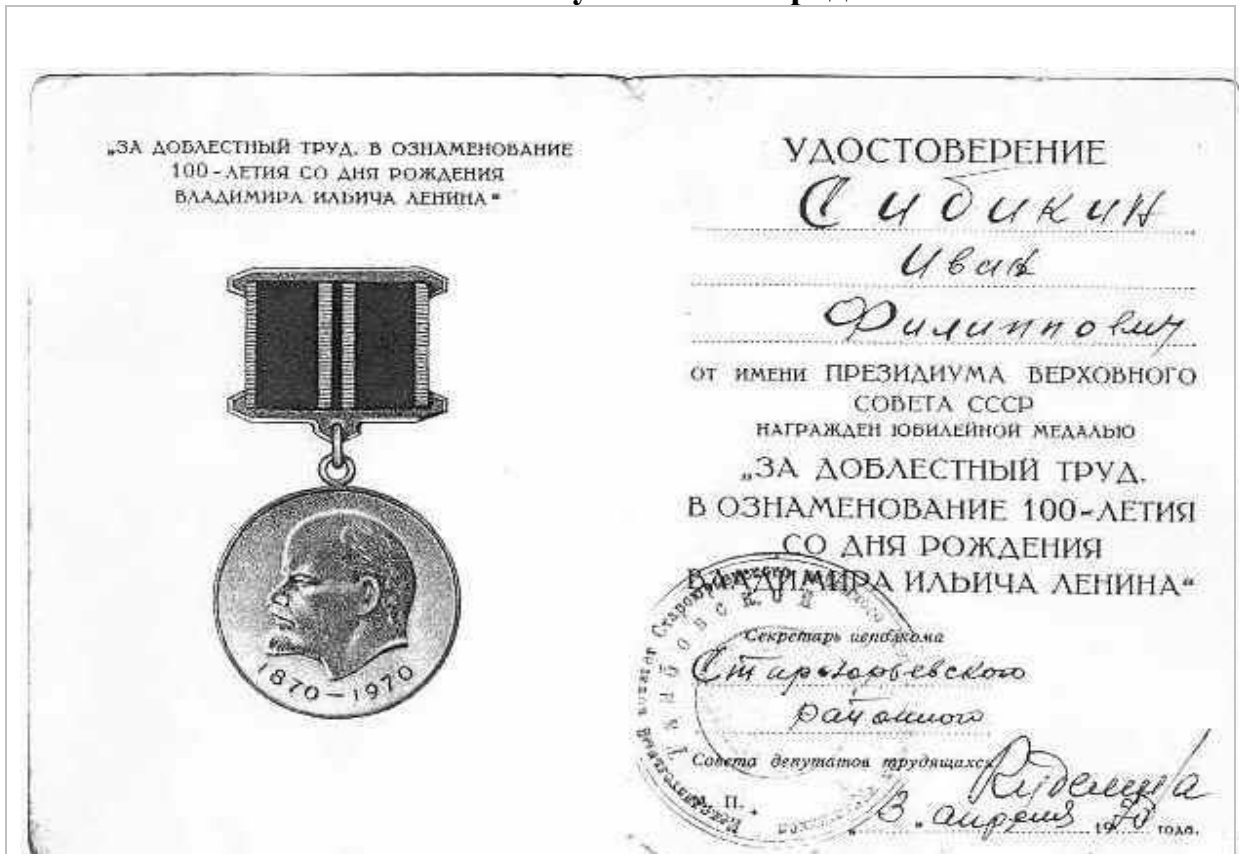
„ЗА ДОБЛЕСТНЫЙ ТРУД. В ОЗНАМЕНОВАНИЕ 100-ЛЕТИЯ СО ДНЯ РОЖДЕНИЯ ВЛАДИМИРА ИЛЬИЧА ЛЕНИНА"

1870–1970

УДОСТОВЕРЕНИЕ

Сидикин

Иван

Филиппович

ОТ ИМЕНИ ПРЕЗИДИУМА ВЕРХОВНОГО СОВЕТА СССР НАГРАЖДЕН ЮБИЛЕЙНОЙ МЕДАЛЬЮ

„ЗА ДОБЛЕСТНЫЙ ТРУД. В ОЗНАМЕНОВАНИЕ 100-ЛЕТИЯ СО ДНЯ РОЖДЕНИЯ ВЛАДИМИРА ИЛЬИЧА ЛЕНИНА"

Секретарь исполкома Старогорбевского районного Совета депутатов трудящихся

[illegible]

М. П.

8 апреля 1970 года.